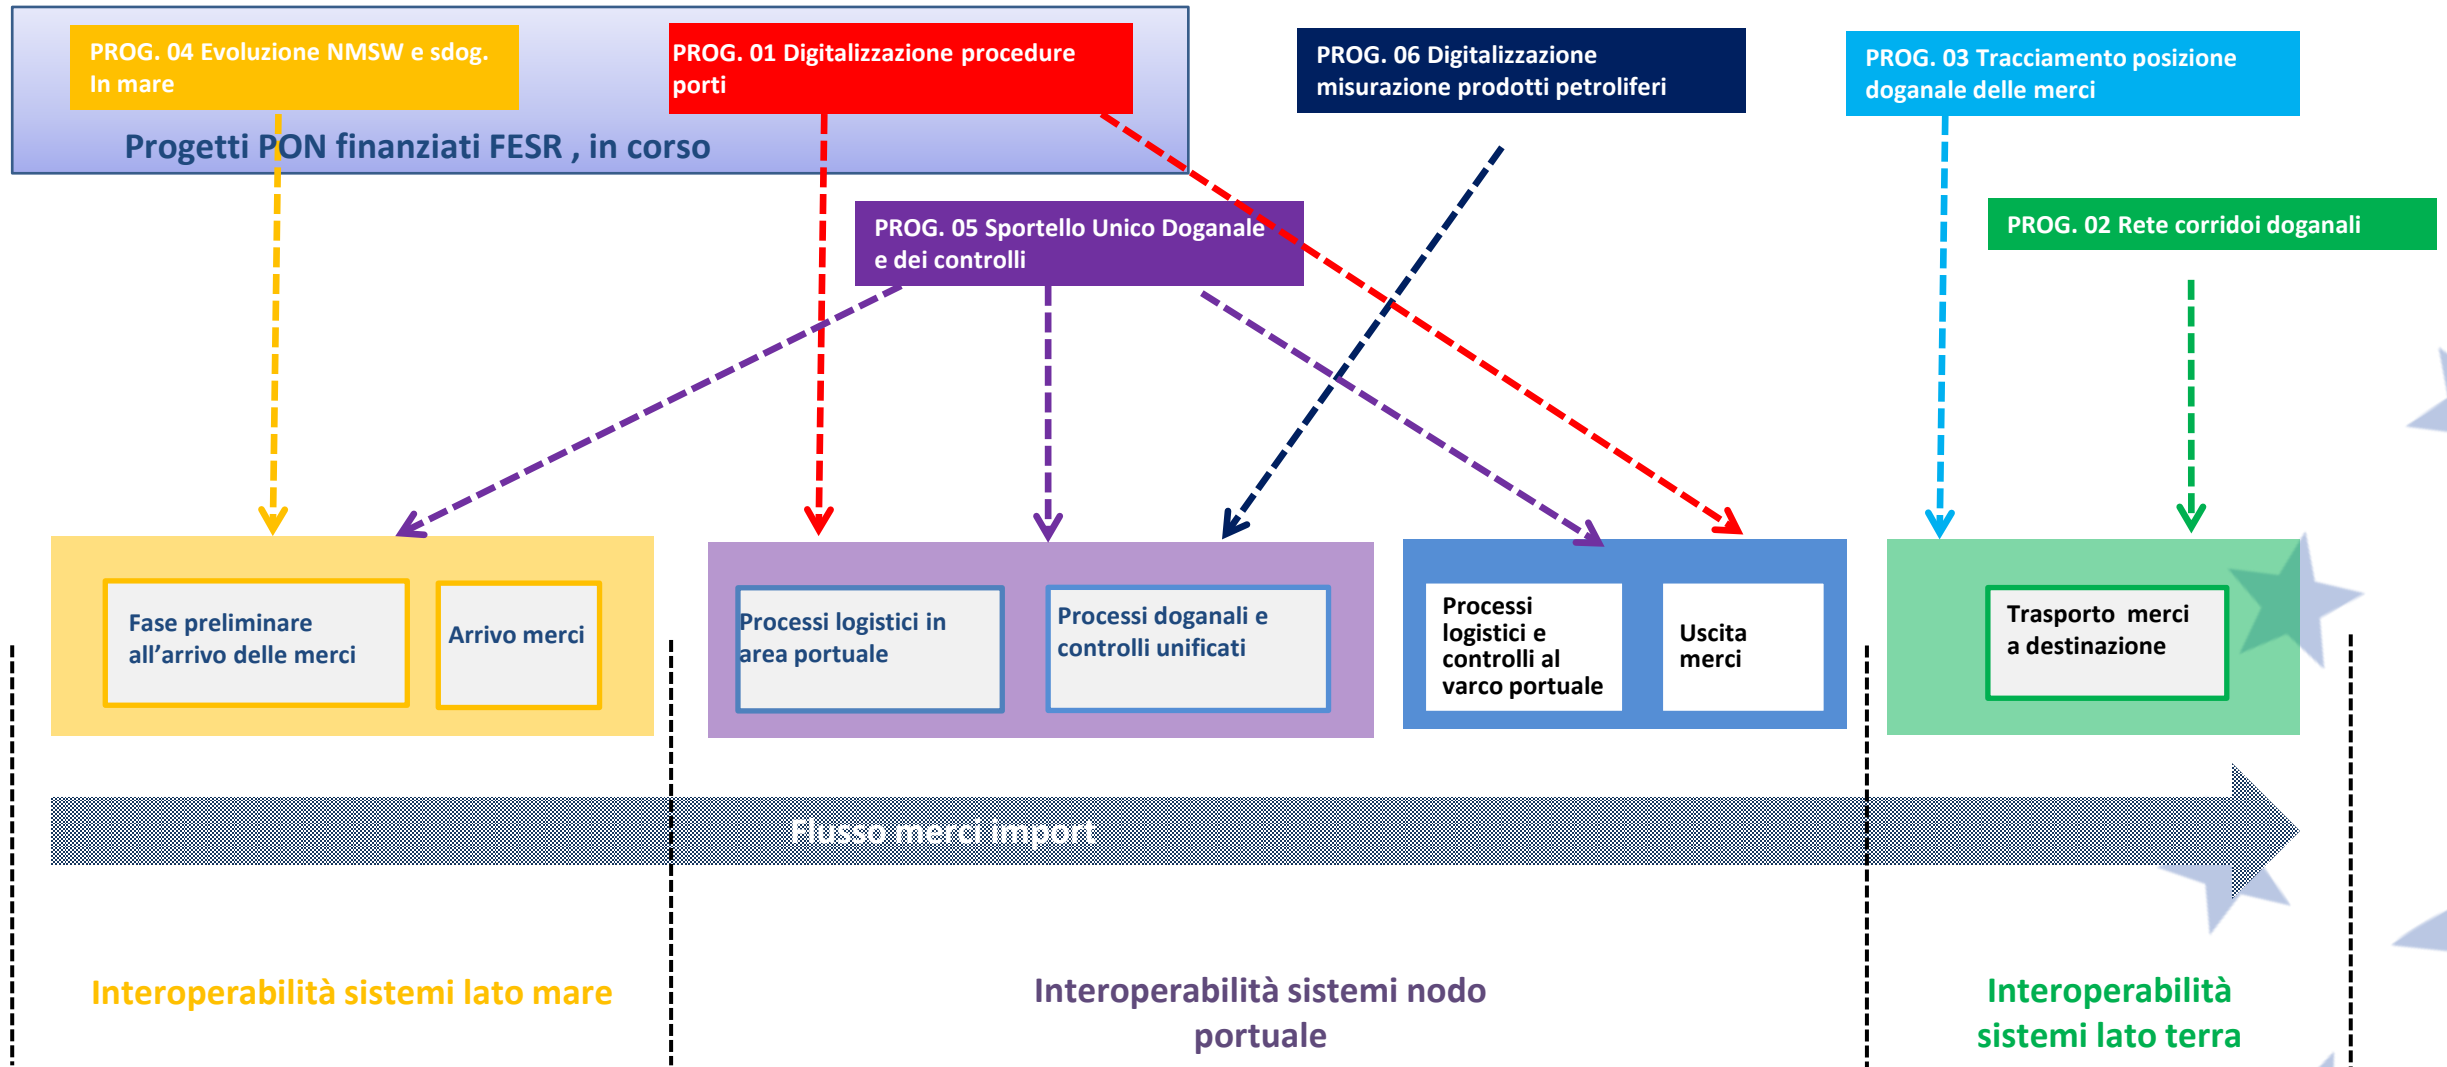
PROG. 04 Evoluzione NMSW e sdog. In mare

PROG. 01 Digitalizzazione procedure porti

Progetti PON finanziati FESR , in corso

PROG. 06 Digitalizzazione misurazione prodotti petroliferi

PROG. 03 Tracciamento posizione doganale delle merci

PROG. 05 Sportello Unico Doganale e dei controlli

PROG. 02 Rete corridoi doganali

Fase preliminare all'arrivo delle merci

Arrivo merci

Processi logistici in area portuale

Processi doganali e controlli unificati

Processi logistici e controlli al varco portuale

Uscita merci

Trasporto merci a destinazione

Flusso merci import

Interoperabilità sistemi lato mare

Interoperabilità sistemi nodo portuale

Interoperabilità sistemi lato terra